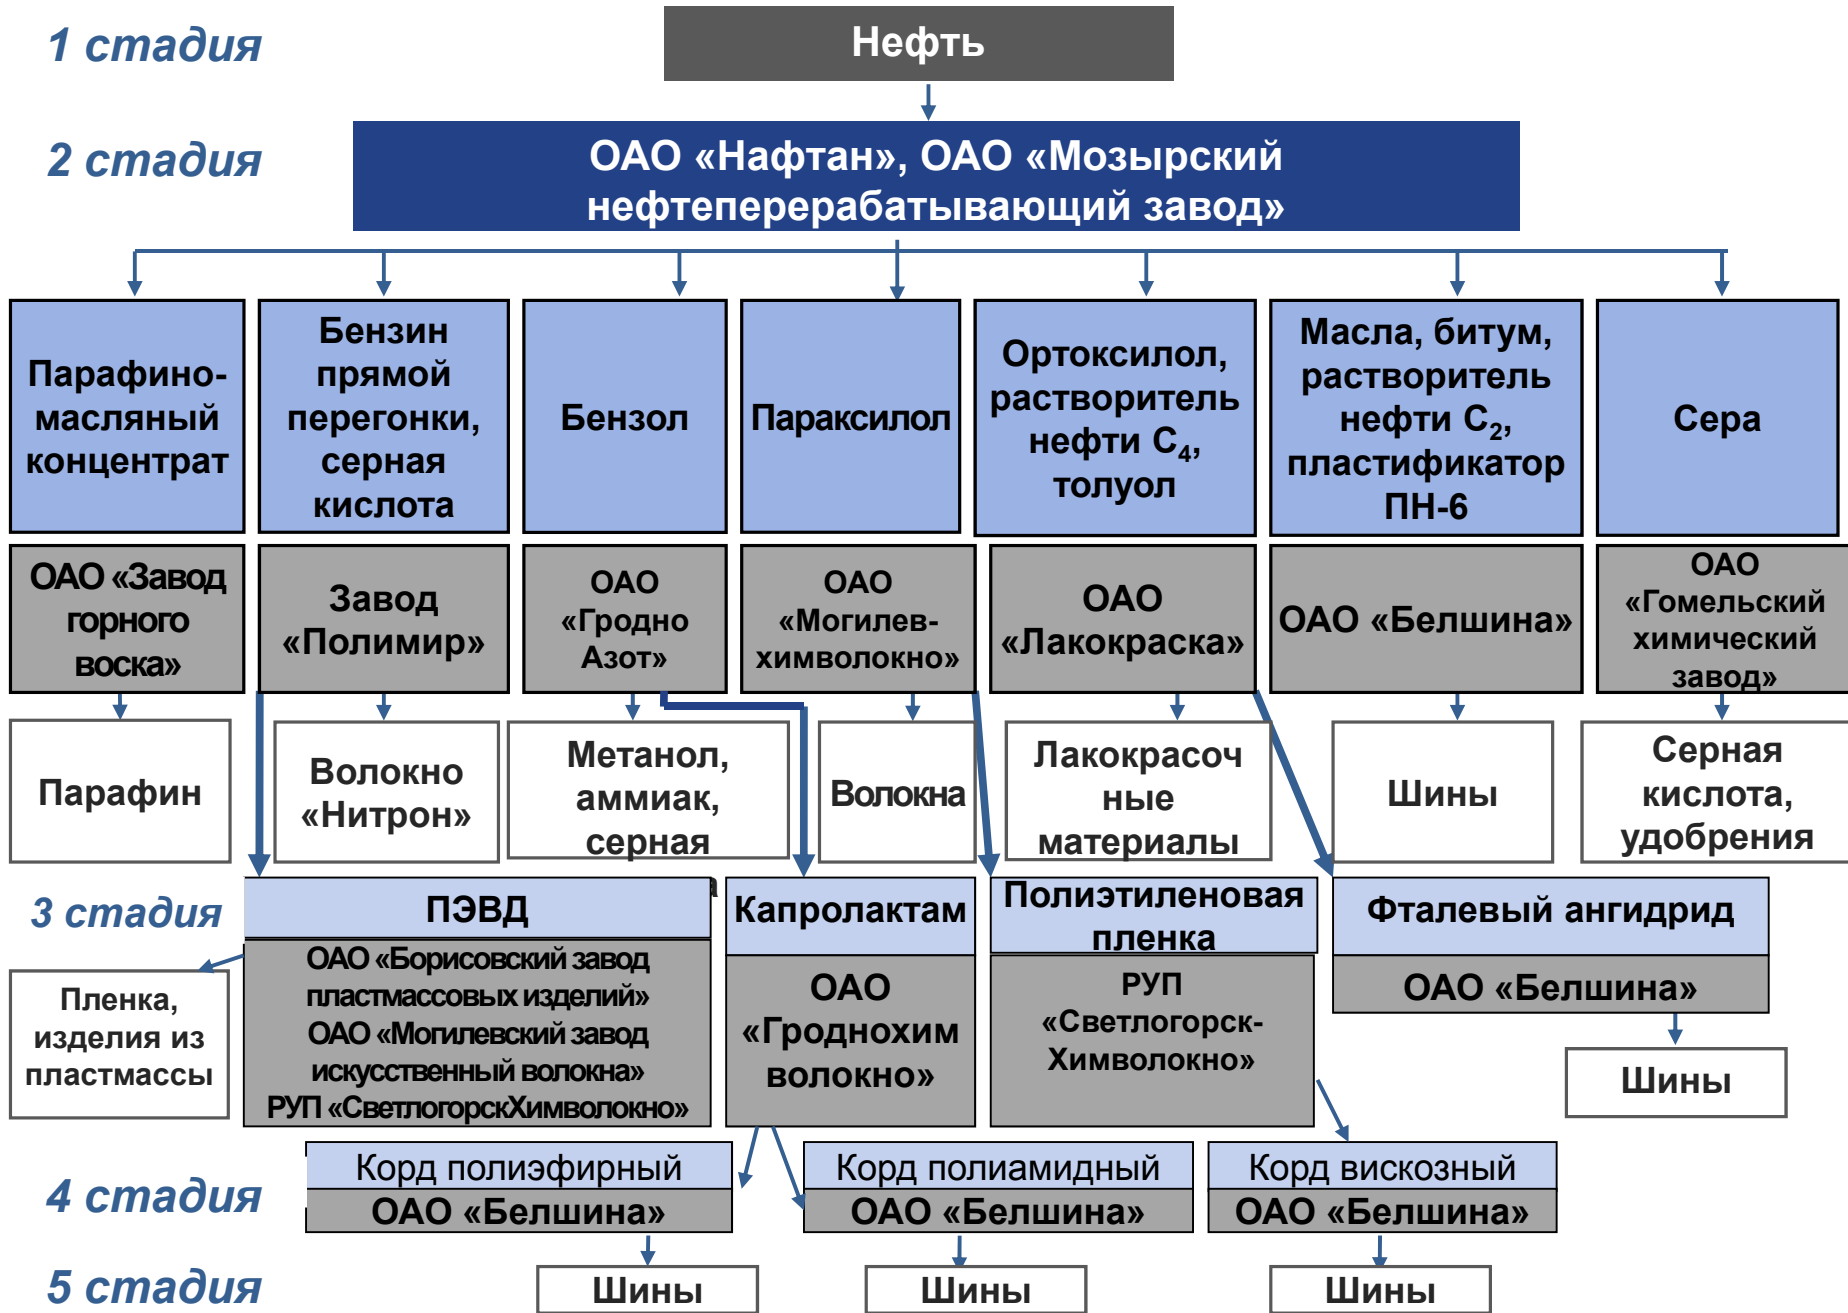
1 стадия

Нефть

2 стадия

ОАО «Нафтан», ОАО «Мозырский нефтеперерабатывающий завод»

Парафино-масляный концентрат

Бензин прямой перегонки, серная кислота

Бензол

Параксилол

Ортоксилол, растворитель нефти $C_4$, толуол

Масла, битум, растворитель нефти $C_2$, пластификатор ПН-6

Сера

ОАО «Завод горного воска»

Завод «Полимир»

ОАО «Гродно Азот»

ОАО «Могилев-химволокно»

ОАО «Лакокраска»

ОАО «Белшина»

ОАО «Гомельский химический завод»

Парафин

Волокно «Нитрон»

Метанол, аммиак, серная

Волокна

Лакокрасочные материалы

Шины

Серная кислота, удобрения

3 стадия

ПЭВД

ОАО «Борисовский завод пластмассовых изделий» ОАО «Могилевский завод искусственный волокна» РУП «СветлогорскХимволокно»

Капролактам

ОАО «Гроднохим волокно»

Полиэтиленовая пленка

РУП «Светлогорск-Химволокно»

Фталевый ангидрид

ОАО «Белшина»

Пленка, изделия из пластмассы

Шины

4 стадия

Корд полиэфирный
ОАО «Белшина»

Корд полиамидный
ОАО «Белшина»

Корд вискозный
ОАО «Белшина»

5 стадия

Шины

Шины

Шины